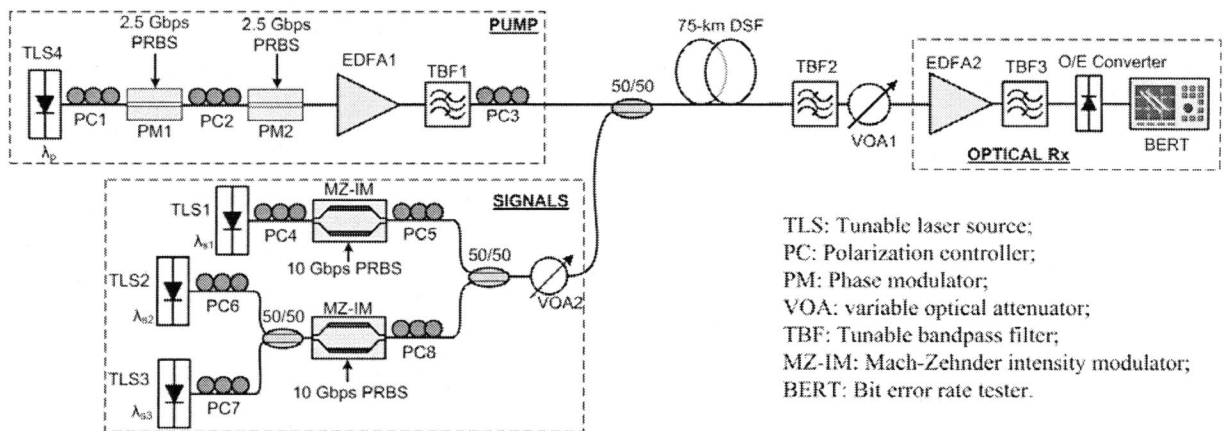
2.5 Gbps PRBS

2.5 Gbps PRBS

PUMP

TLS4

PC1

PM1

PC2

PM2

EDFA1

TBF1

PC3

$\lambda_p$

75-km DSF

50/50

TBF2

VOA1

EDFA2

TBF3

O/E Converter

OPTICAL Rx

BERT

SIGNALS

TLS1

$\lambda_{s1}$

PC4

MZ-IM

PC5

10 Gbps PRBS

50/50

VOA2

TLS2

$\lambda_{s2}$

PC6

50/50

MZ-IM

PC8

TLS3

$\lambda_{s3}$

PC7

10 Gbps PRBS

TLS: Tunable laser source;
PC: Polarization controller;
PM: Phase modulator;
VOA: variable optical attenuator;
TBF: Tunable bandpass filter;
MZ-IM: Mach-Zehnder intensity modulator;
BERT: Bit error rate tester.